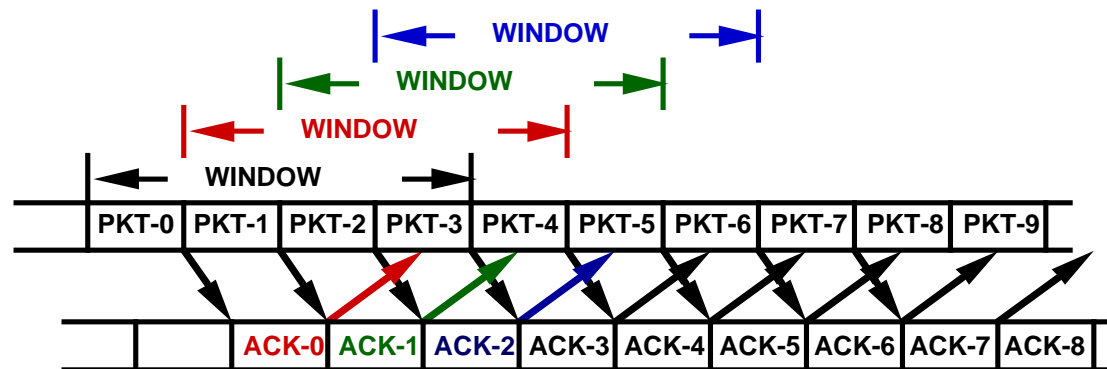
WINDOW
WINDOW
WINDOW
WINDOW

| PKT-0 | PKT-1 | PKT-2 | PKT-3 | PKT-4 | PKT-5 | PKT-6 | PKT-7 | PKT-8 | PKT-9 |
|---|---|---|---|---|---|---|---|---|---|

| ACK-0 | ACK-1 | ACK-2 | ACK-3 | ACK-4 | ACK-5 | ACK-6 | ACK-7 | ACK-8 |
|---|---|---|---|---|---|---|---|---|